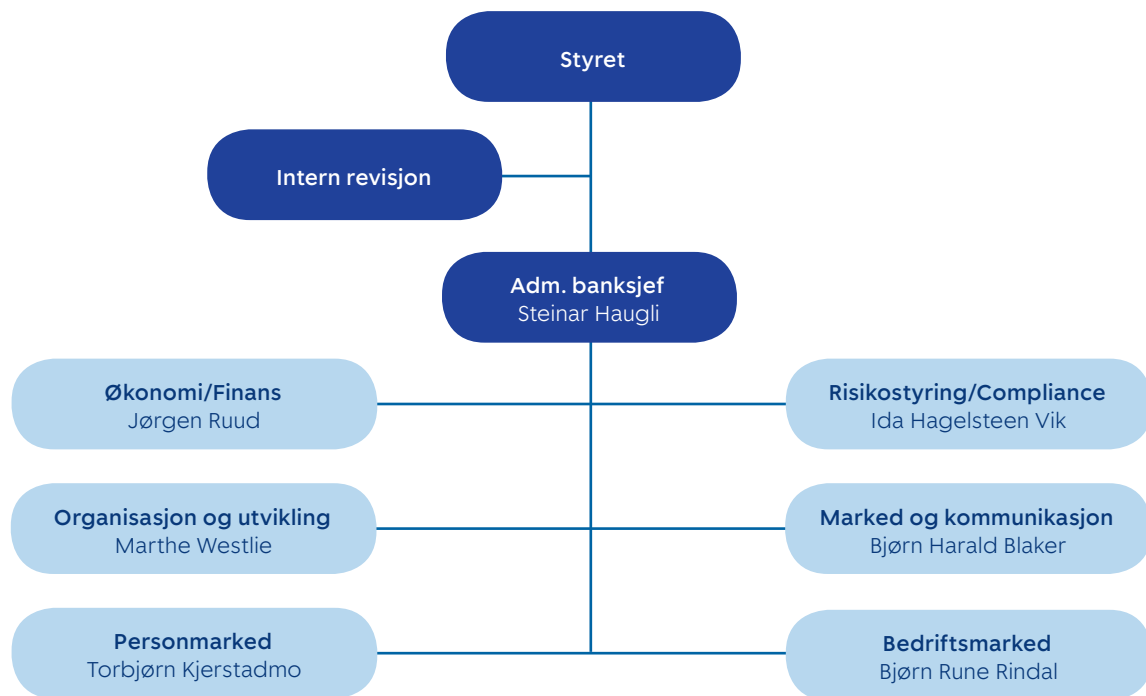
Styret

Intern revisjon

Adm. banksjef
Steinar Haugli

Økonomi/Finans
Jørgen Ruud

Risikostyring/Compliance
Ida Hagelsteen Vik

Organisasjon og utvikling
Marthe Westlie

Marked og kommunikasjon
Bjørn Harald Blaker

Personmarked
Torbjørn Kjerstadmo

Bedriftsmarked
Bjørn Rune Rindal